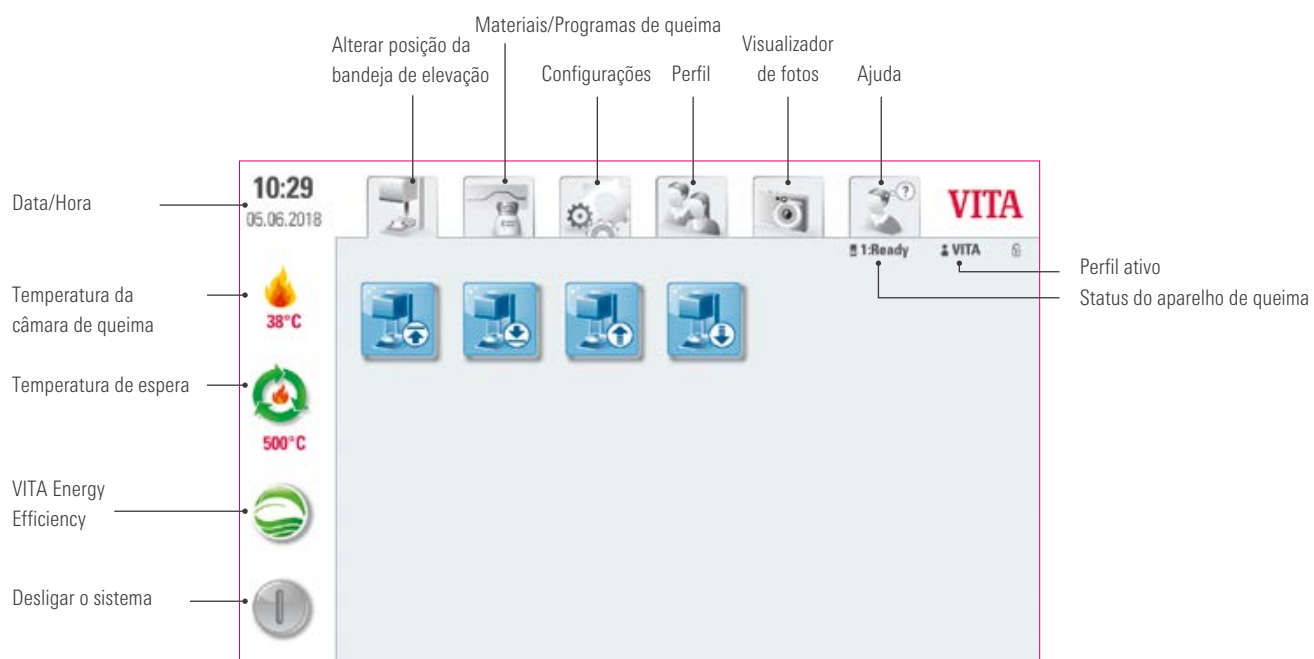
Materiais/Programas de queima

Alterar posição da bandeja de elevação

Configurações

Perfil

Visualizador de fotos

Ajuda

10:29
05.06.2018

VITA

1:Ready

VITA

Data/Hora

Temperatura da câmara de queima

38°C

Temperatura de espera

500°C

VITA Energy Efficiency

Desligar o sistema

Perfil ativo

Status do aparelho de queima